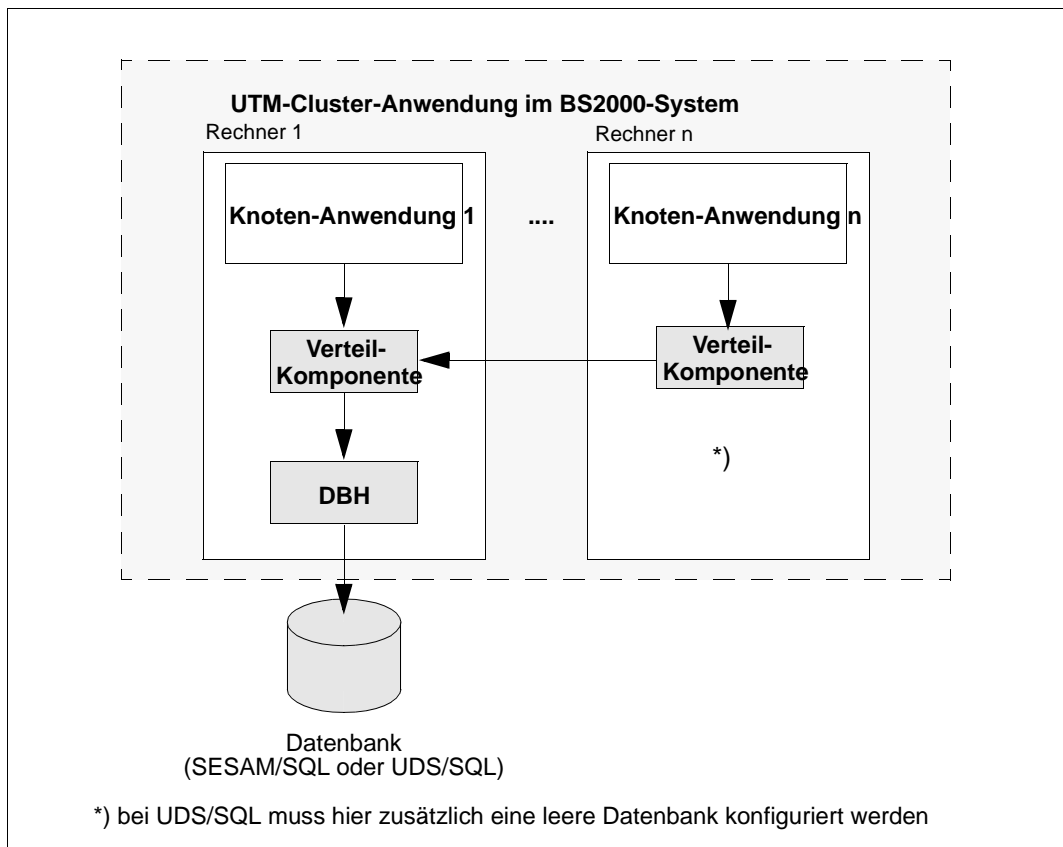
UTM-Cluster-Anwendung im BS2000-System

Rechner 1

Knoten-Anwendung 1

Verteil-Komponente

DBH

....

Rechner n

Knoten-Anwendung n

Verteil-Komponente

*)

Datenbank
(SESAM/SQL oder UDS/SQL)

*) bei UDS/SQL muss hier zusätzlich eine leere Datenbank konfiguriert werden